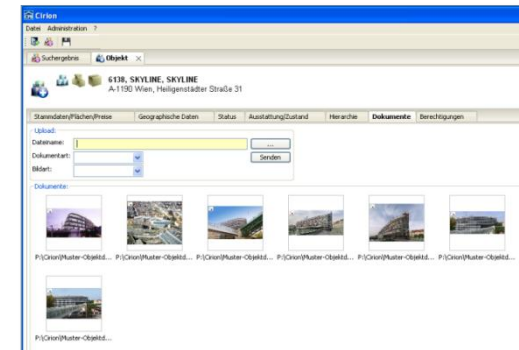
Cirion
Datei Administration ?
Suchergebnis Objekt ×
6138, SKYLINE, SKYLINE
A-1190 Wien, Heiligenstädter Straße 31

| Stammdaten/Flächen/Preise | Geographische Daten | Status | Ausstattung/Zustand | Hierarchie | Dokumente | Berechtigungen |
|---|---|---|---|---|---|---|

Upload
Dateiname:
...
Dokumentart:
Senden
Bildart:

Dokumente
P:\Cirion\Muster-Objektd... P:\Cirion\Muster-Objektd... P:\Cirion\Muster-Objektd... P:\Cirion\Muster-Objektd... P:\Cirion\Muster-Objektd... P:\Cirion\Muster-Objektd...
P:\Cirion\Muster-Objektd...